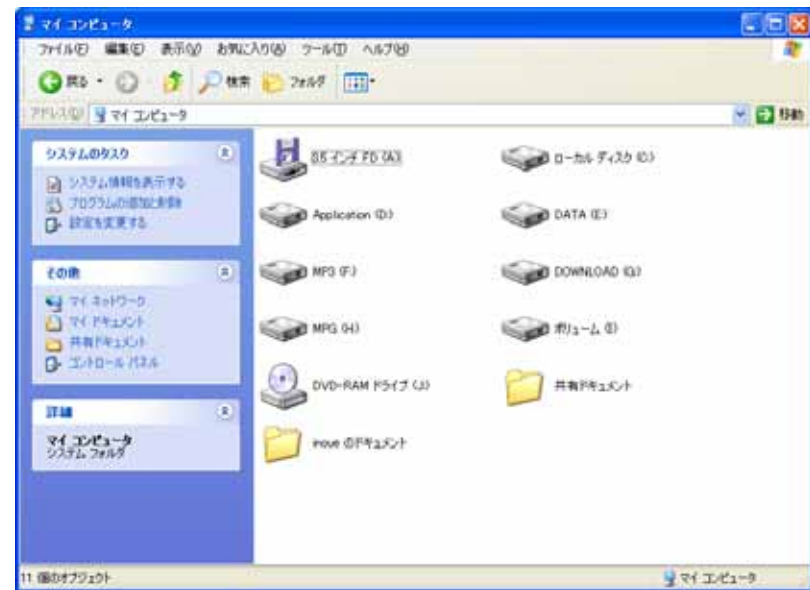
マイ コンピュータ

ファイル(F) 編集(E) 表示(V) お気に入り(A) ツール(T) ヘルプ(H)

戻る 検索 フォルダ

アドレス(D) マイ コンピュータ 移動

システムのタスク

システム情報を表示する
プログラムの追加と削除
設定を変更する

その他

マイ ネットワーク
マイ ドキュメント
共有ドキュメント
コントロール パネル

詳細

マイ コンピュータ
システム フォルダ

3.5 インチ FD (A:)
ローカル ディスク (C:)
Application (D:)
DATA (E:)
MP3 (F:)
DOWNLOAD (G:)
MPG (H:)
ボリューム (I:)
DVD-RAM ドライブ (J:)
共有ドキュメント
inoue のドキュメント

11 個のオブジェクト
マイ コンピュータ